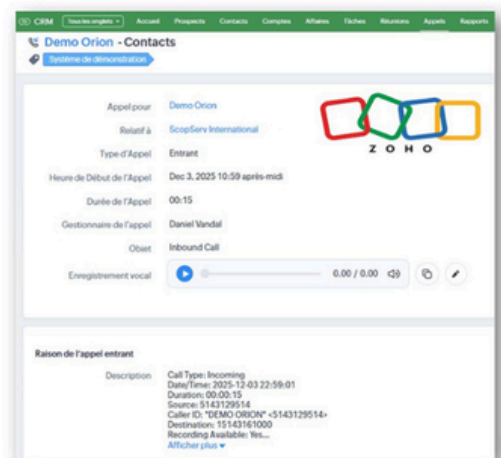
CRM Tous les onglets Accueil Prospects Contacts Comptes Affaires Tâches Réunions Appels Rapports

Demo Orion - Contacts

Système de démonstration

ZOHO

| | |
|---|---|
| Appel pour | Demo Orion |
| Relatif à | ScopServ International |
| Type d'Appel | Entrant |
| Heure de Début de l'Appel | Dec 3, 2025 10:59 après-midi |
| Durée de l'Appel | 00:15 |
| Gestionnaire de l'appel | Daniel Vandal |
| Objet | Inbound Call |
| Enregistrement vocal | 0.00 / 0.00 |

Raison de l'appel entrant

Description
Call Type: Incoming
Date/Time: 2025-12-03 22:59:01
Duration: 00:00:15
Source: 5143129514
Caller ID: "DEMO ORION" <5143129514>
Destination: 15143161000
Recording Available: Yes...
Afficher plus